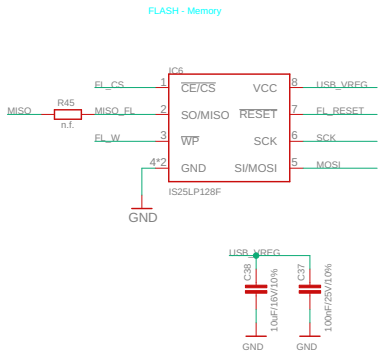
FLASH - Memory

IC6

FL_CS 1 $\overline{CE}/\overline{CS}$ VCC 8 USB_VREG

MISO R45 n.f. MISO_FL 2 SO/MISO $\overline{RESET}$ 7 FL_RESET

FL_W 3 $\overline{WP}$ SCK 6 SCK

4*2 GND SI/MOSI 5 MOSI

IS25LP128F

GND

USB_VREG

C38 10uF/16V/10%

C37 100nF/25V/10%

GND GND